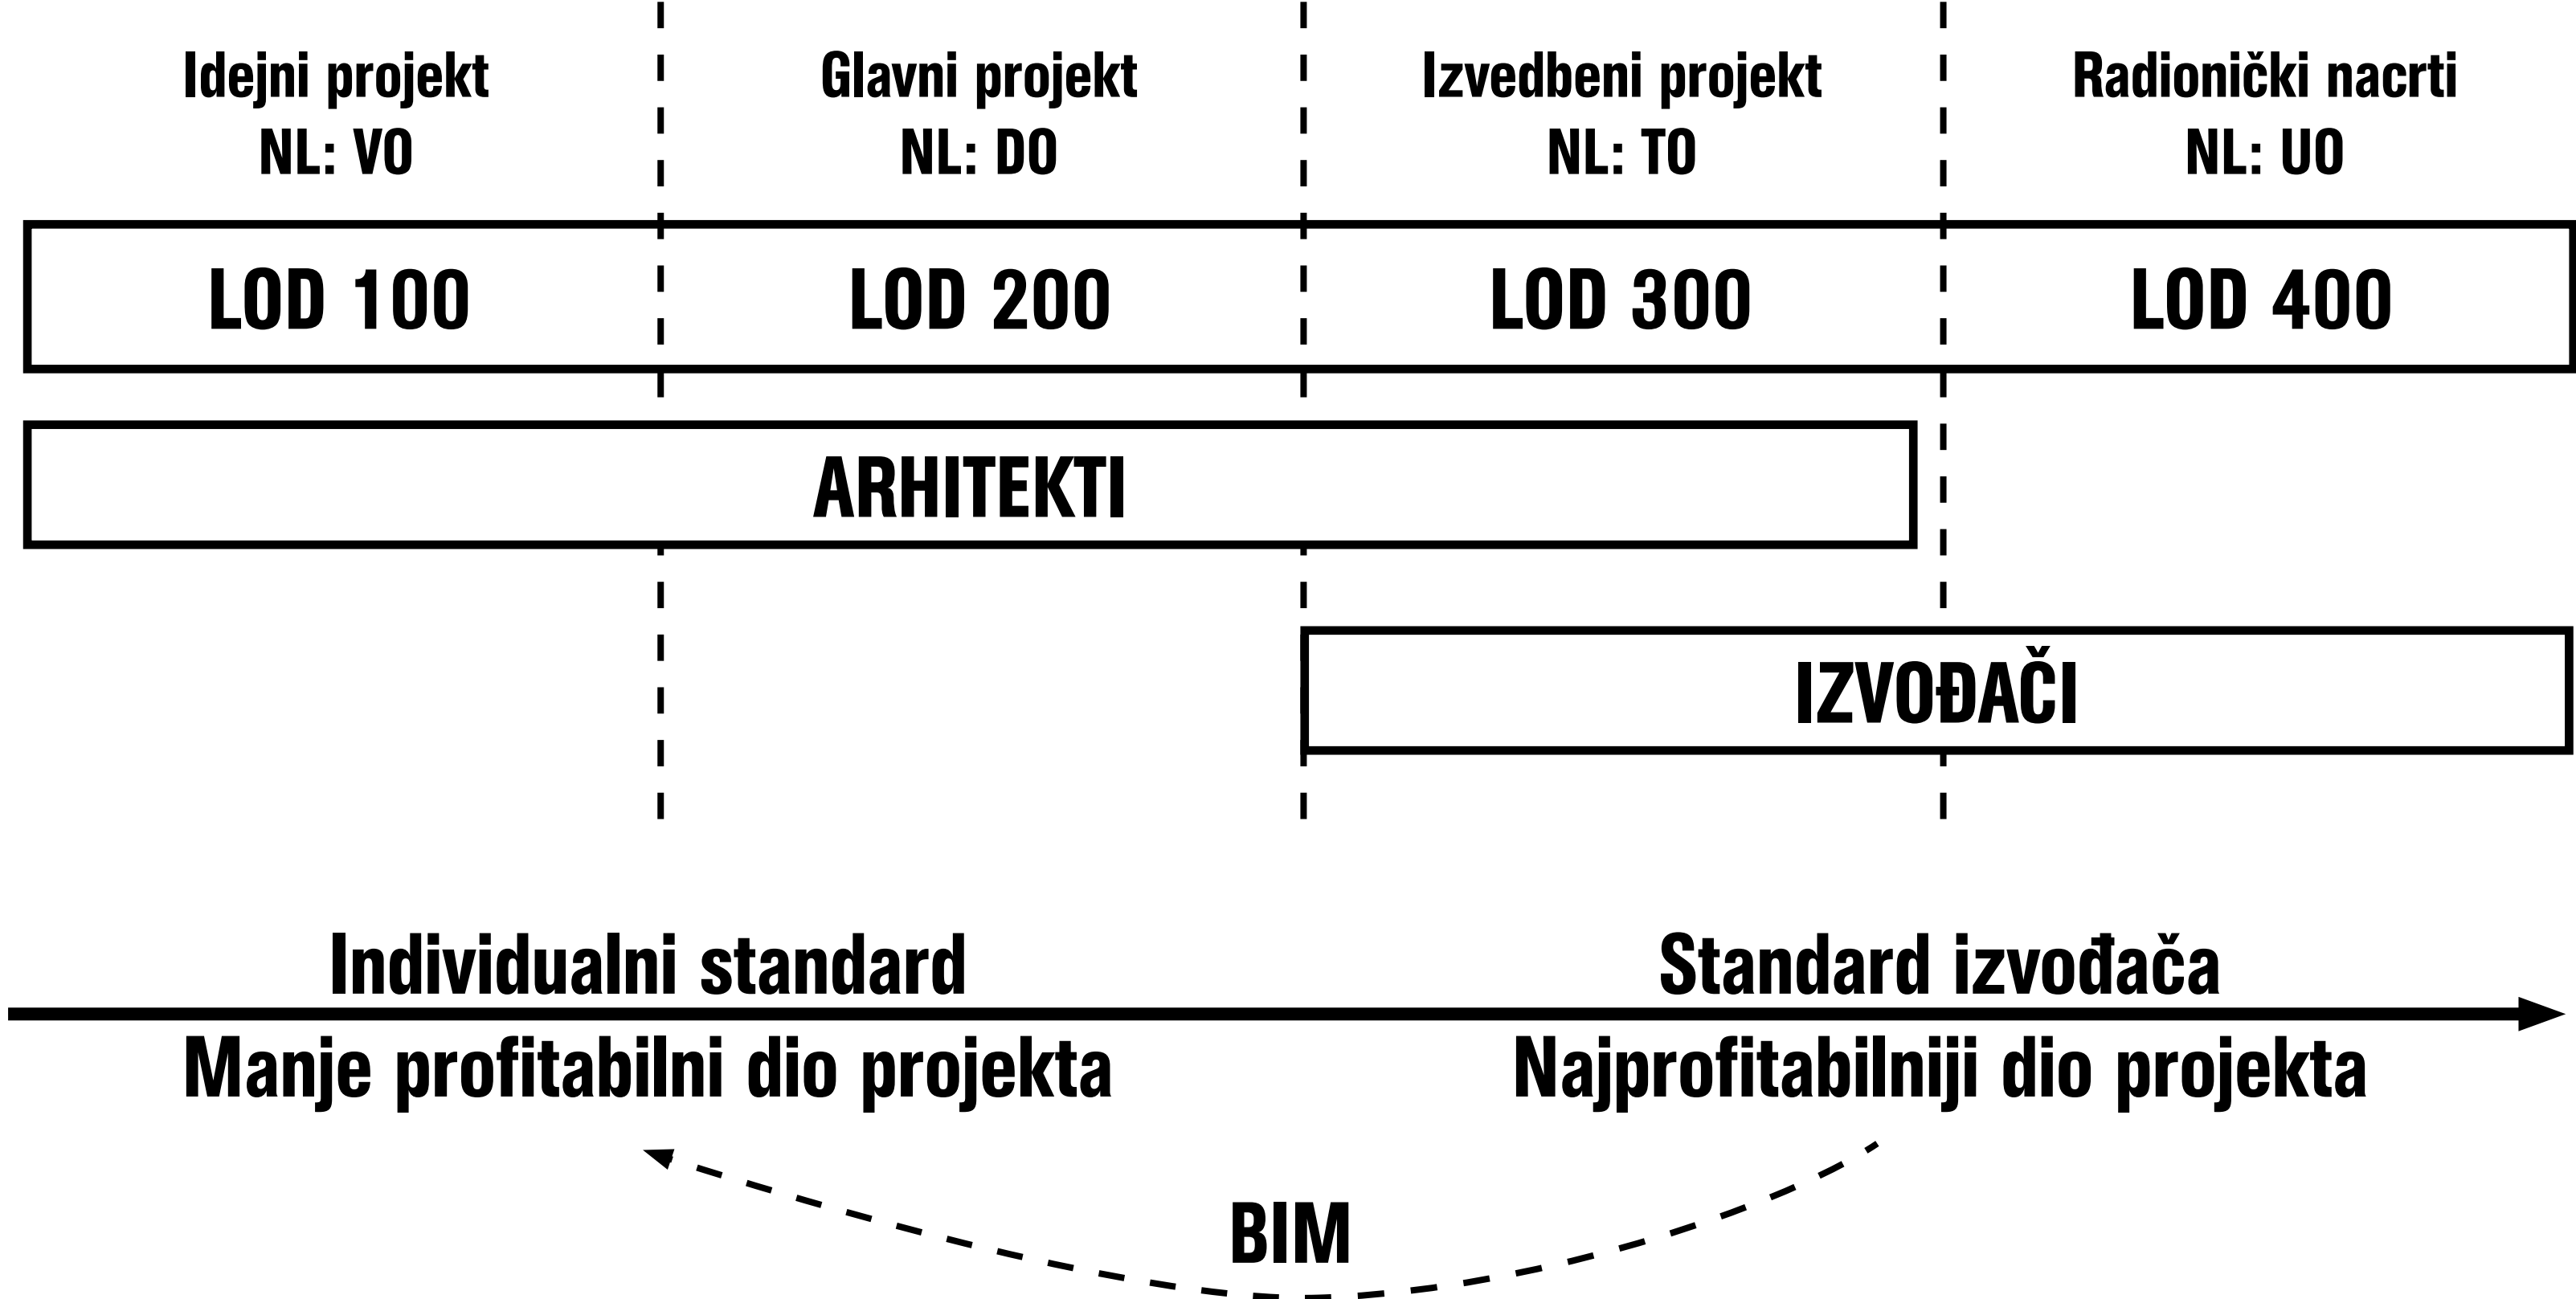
Idejni projekt
NL: VO

Glavni projekt
NL: DO

Izvedbeni projekt
NL: TO

Radionički nacrti
NL: UO

LOD 100

LOD 200

LOD 300

LOD 400

ARHITEKTI

IZVOĐAČI

Individualni standard

Standard izvođača

Manje profitabilni dio projekta

Najprofitabilniji dio projekta

BIM